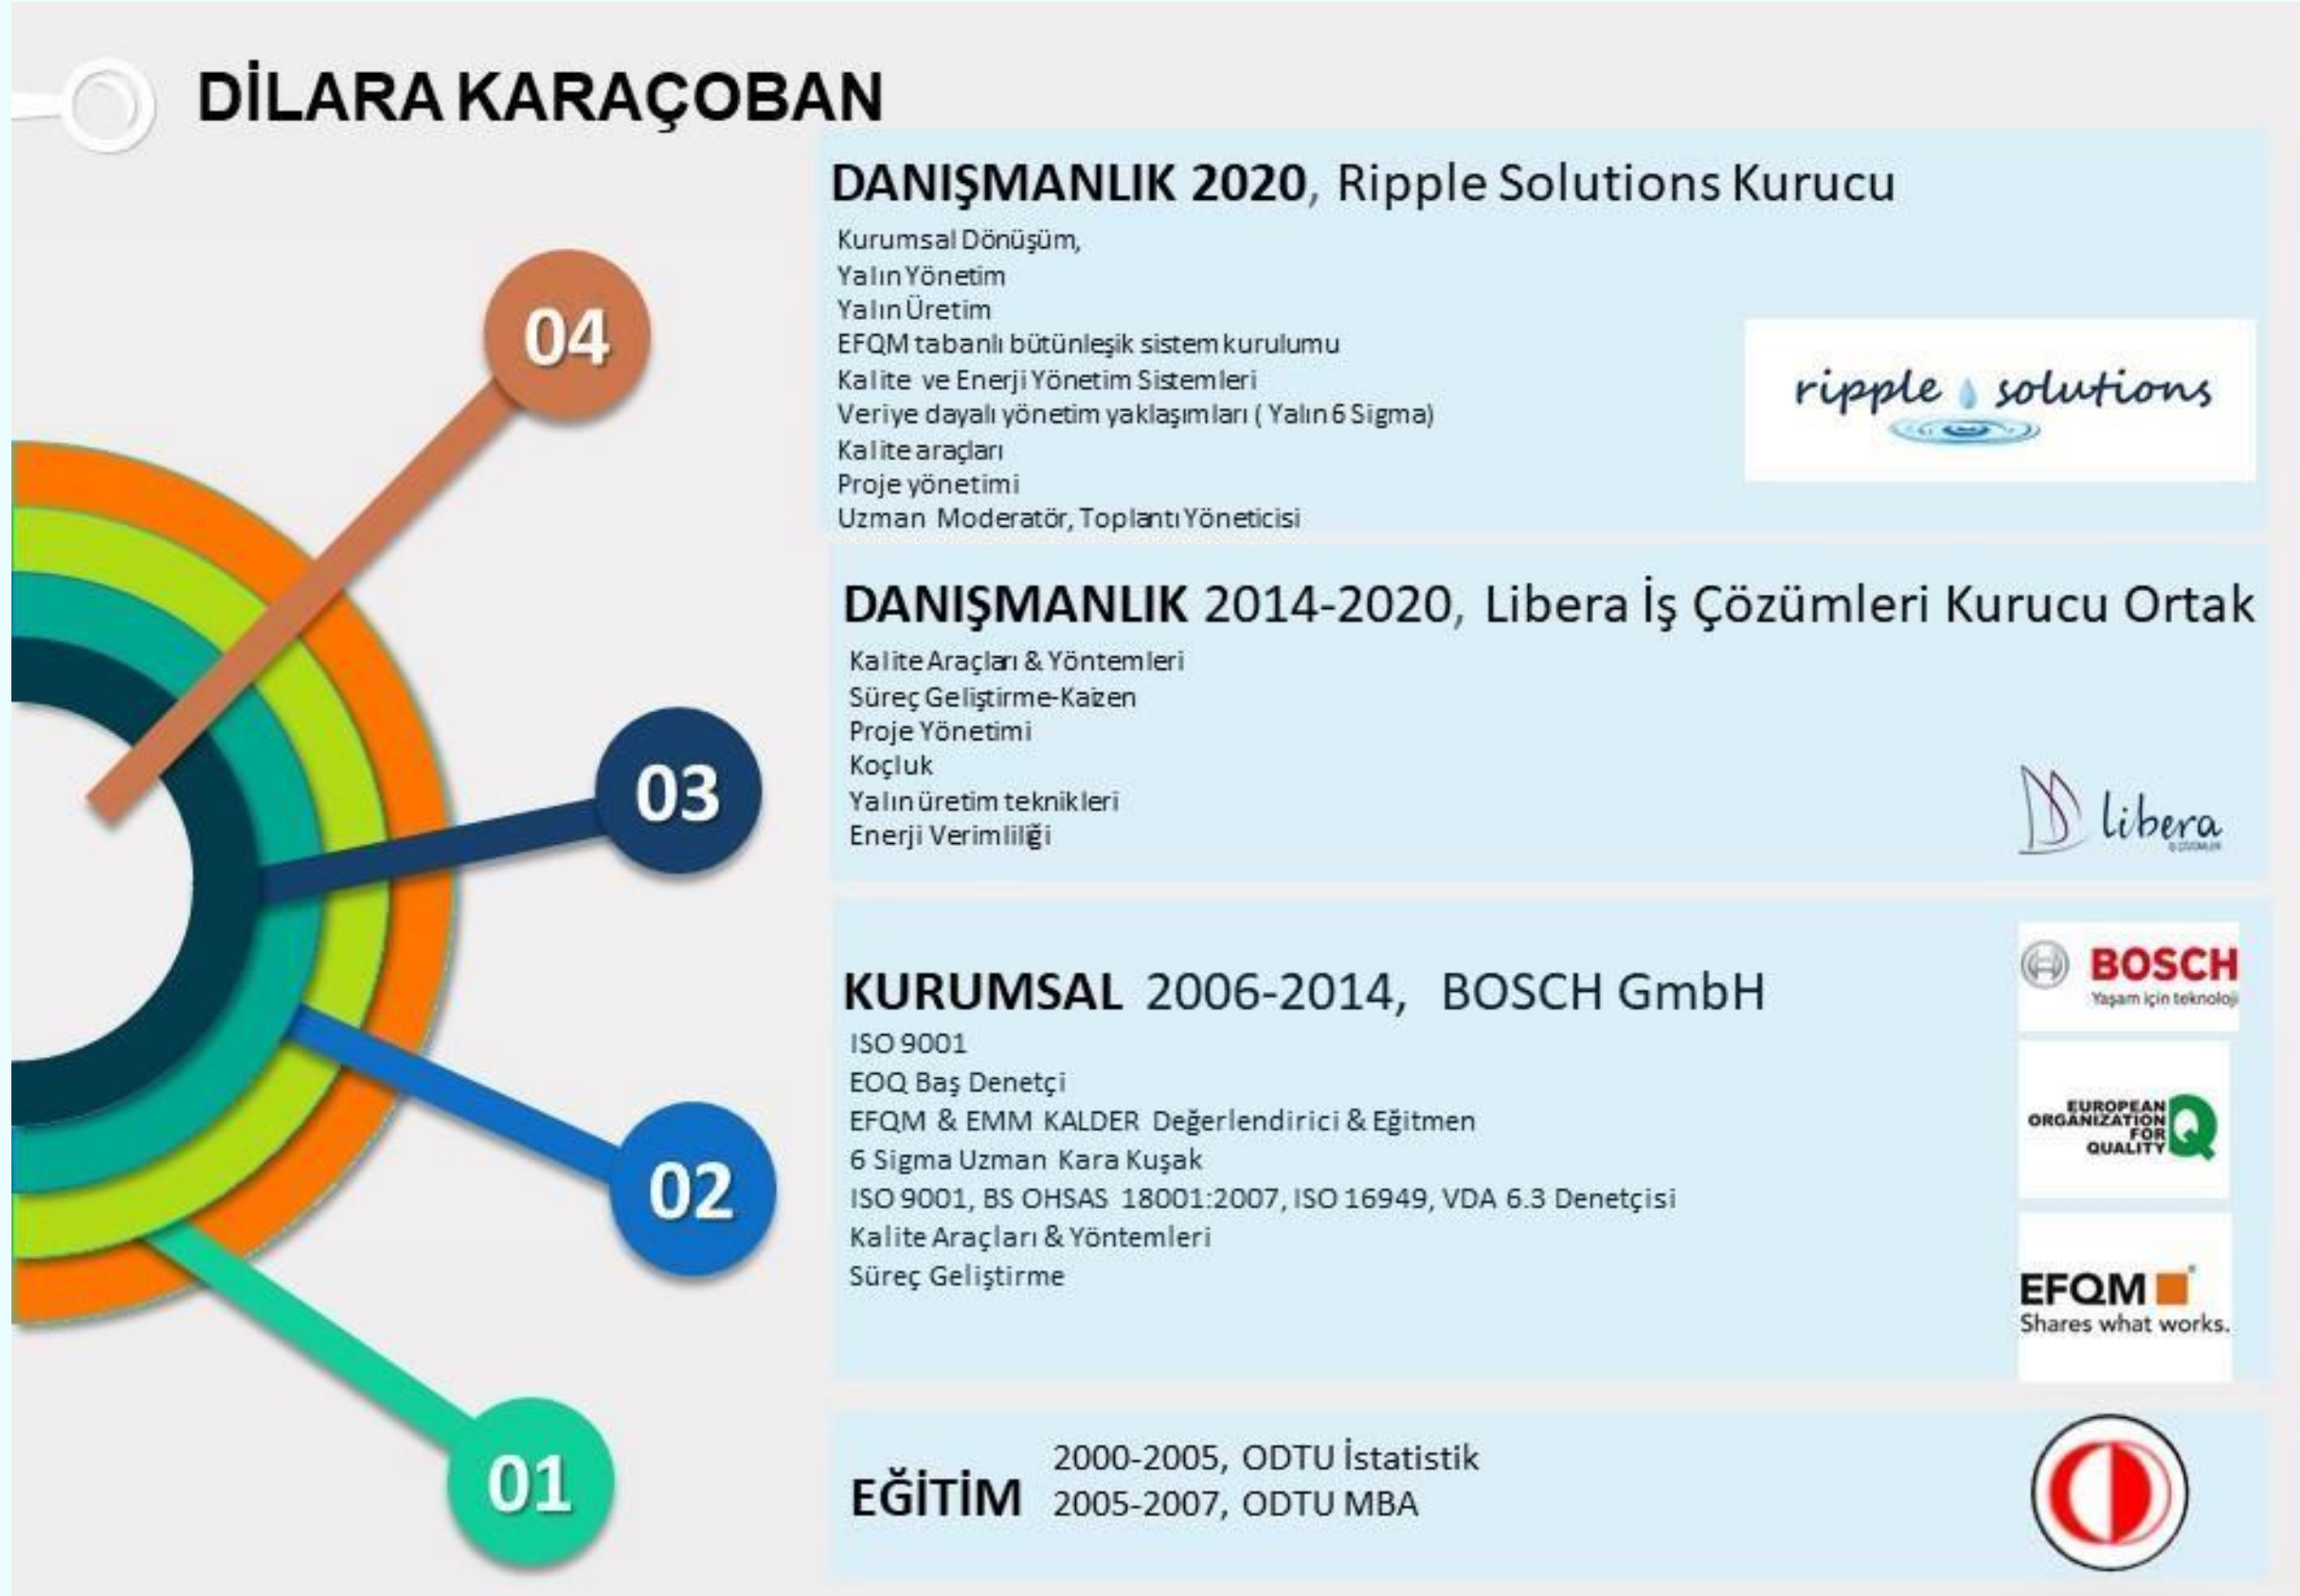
DİLARA KARAÇOBAN

04

03

02

01

DANIŞMANLIK 2020, Ripple Solutions Kurucu

Kurumsal Dönüşüm,
Yalın Yönetim
Yalın Üretim
EFQM tabanlı bütünleşik sistem kurulumu
Kalite ve Enerji Yönetim Sistemleri
Veriye dayalı yönetim yaklaşımları ( Yalın 6 Sigma)
Kalite araçları
Proje yönetimi
Uzman Moderatör, Toplantı Yöneticisi

ripple solutions

DANIŞMANLIK 2014-2020, Libera İş Çözümleri Kurucu Ortak

Kalite Araçları & Yöntemleri
Süreç Geliştirme-Kaizen
Proje Yönetimi
Koçluk
Yalın üretim teknikleri
Enerji Verimliliği

libera
İŞ ÇÖZÜMLERİ

KURUMSAL 2006-2014, BOSCH GmbH

ISO 9001
EOQ Baş Denetçi
EFQM & EMM KALDER Değerlendirici & Eğitmen
6 Sigma Uzman Kara Kuşak
ISO 9001, BS OHSAS 18001:2007, ISO 16949, VDA 6.3 Denetçisi
Kalite Araçları & Yöntemleri
Süreç Geliştirme

BOSCH
Yaşam için teknoloji

EUROPEAN ORGANIZATION FOR QUALITY Q

EFQM
Shares what works.

EĞİTİM
2000-2005, ODTU İstatistik
2005-2007, ODTU MBA